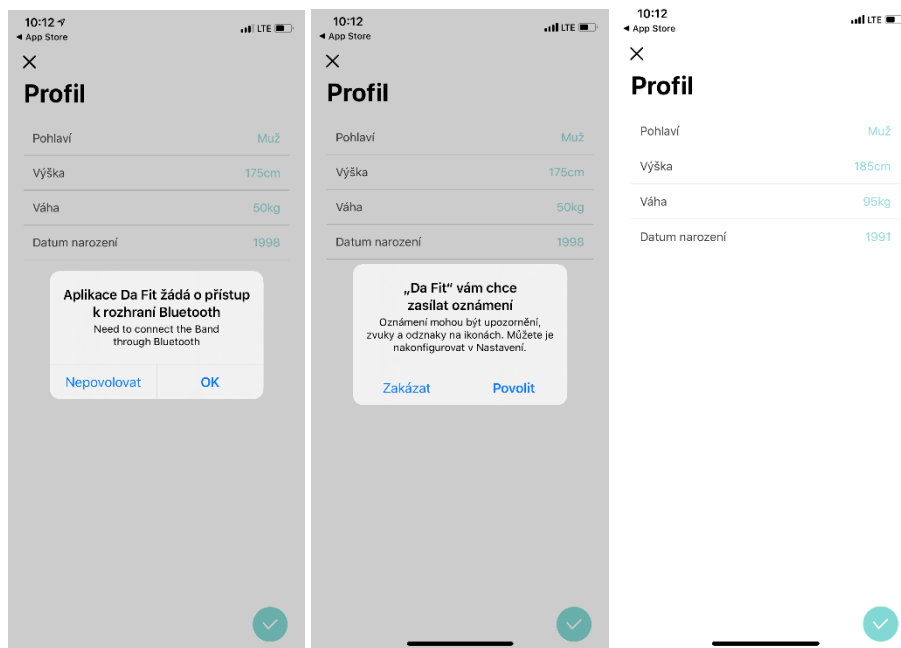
10:12
◂ App Store
LTE

Profil

Pohlaví Muž
Výška 175cm
Váha 50kg
Datum narození 1998

Aplikace Da Fit žádá o přístup k rozhraní Bluetooth
Need to connect the Band through Bluetooth

Nepovolovat OK

10:12
◂ App Store
LTE

Profil

Pohlaví Muž
Výška 175cm
Váha 50kg
Datum narození 1998

„Da Fit" vám chce zasílat oznámení
Oznámení mohou být upozornění, zvuky a odznaky na ikonách. Můžete je nakonfigurovat v Nastavení.

Zakázat Povolit

10:12
◂ App Store
LTE

Profil

Pohlaví Muž
Výška 185cm
Váha 95kg
Datum narození 1991